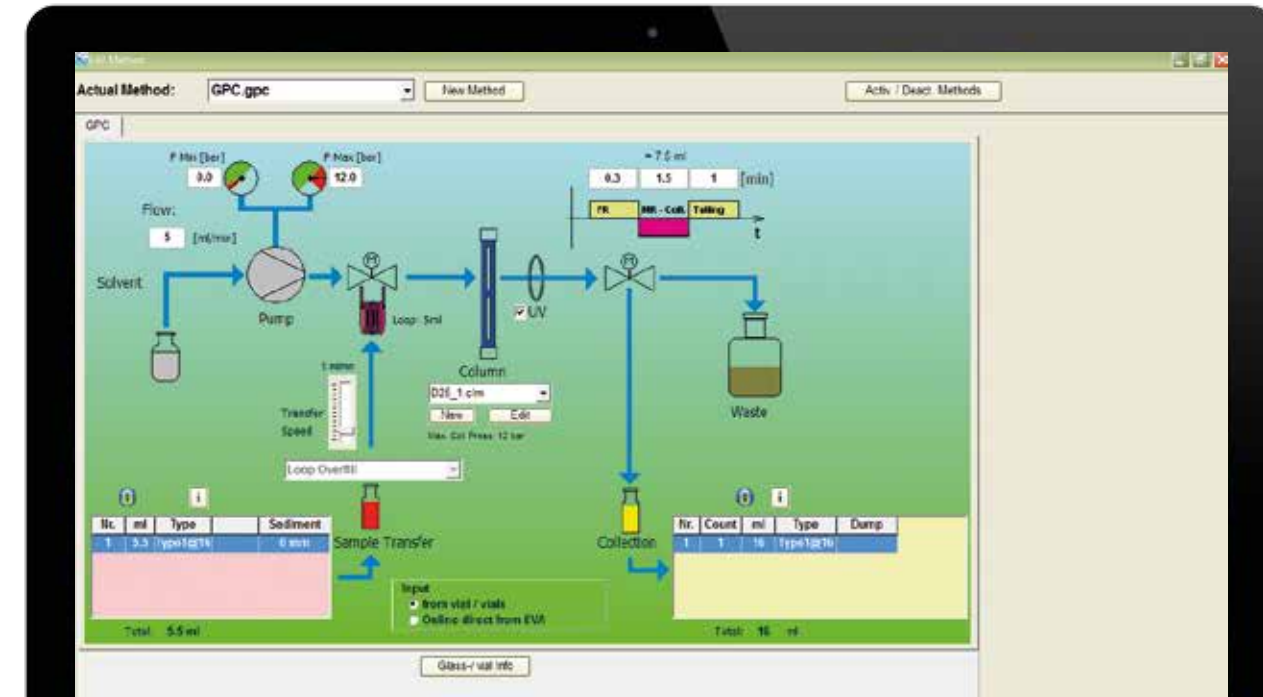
Edit Method

Actual Method: GPC.gpc New Method Activ. / Deact. Methods

GPC

P Min [bar] 0.0
P Max [bar] 12.0

Flow: 5 [ml/min]

Solvent

Pump

Loop: 5ml

1 ml/min
Transfer Speed

Loop Overfill

Column
D25_1.clm
New Edit
Max. Col. Press: 12 bar

UV

= 7.5 ml
0.3 1.5 1 [min]
FR Mit - Coll. Tailing
t

Waste

| Nr. | ml | Type | | Sediment |
|---|---|---|---|---|
| 1 | 5.5 | Type1@16 | | 0 min |

Sample Transfer

Input
from vial / vials
Online direct from EVA

Collection

| Nr. | Count | ml | Type | Dump |
|---|---|---|---|---|
| 1 | 1 | 16 | Type1@16 | |

Total: 5.5 ml

Total: 16 ml

Glass-/ vial Info